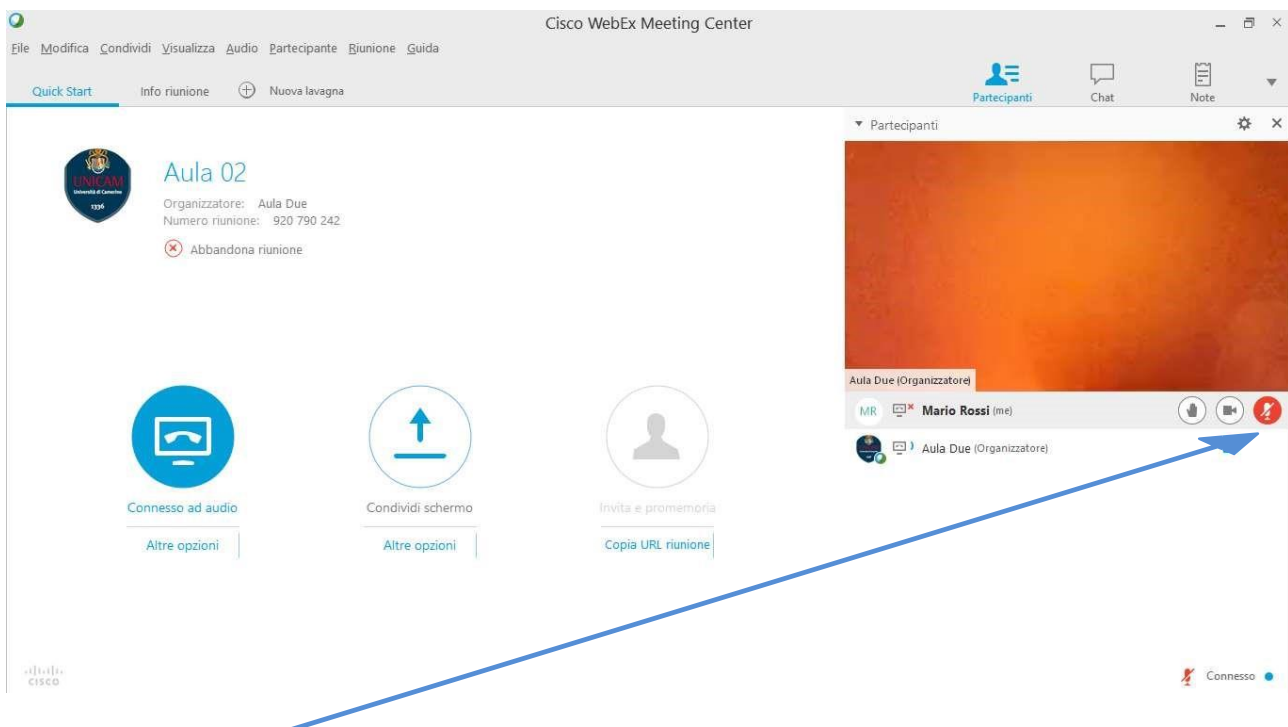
Cisco WebEx Meeting Center

File Modifica Condividi Visualizza Audio Partecipante Riunione Guida

Quick Start Info riunione Nuova lavagna

Partecipanti Chat Note

UNICAM Università di Camerino 1336

Aula 02
Organizzatore: Aula Due
Numero riunione: 920 790 242

Abbandona riunione

Connesso ad audio
Altre opzioni

Condividi schermo
Altre opzioni

Invita e promemoria
Copia URL riunione

Partecipanti

Aula Due (Organizzatore)

MR Mario Rossi (me)

Aula Due (Organizzatore)

cisco

Connesso